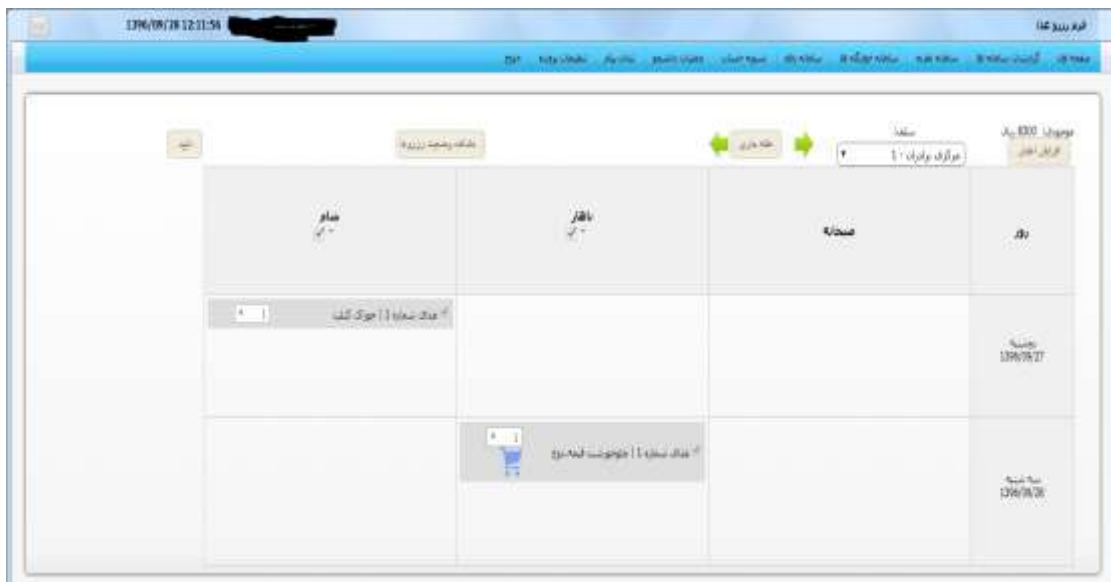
1396/09/28 12:11:56

فرم رزرو غذا

صفحه اول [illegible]

موجودی 3000 ریال
افزایش اعتبار

سلف
مرکزی برادران - 1

هفته جاری

مشاهده وضعیت رزرو

تایید

| روز | صبحانه | ناهار | شام |
|---|---|---|---|
| دوشنبه 1396/09/27 | | | غذای شماره 1 \| خوراک کتلت |
| سه شنبه 1396/09/28 | | غذای شماره 1 \| چلوخورشت قیمه سیب | |